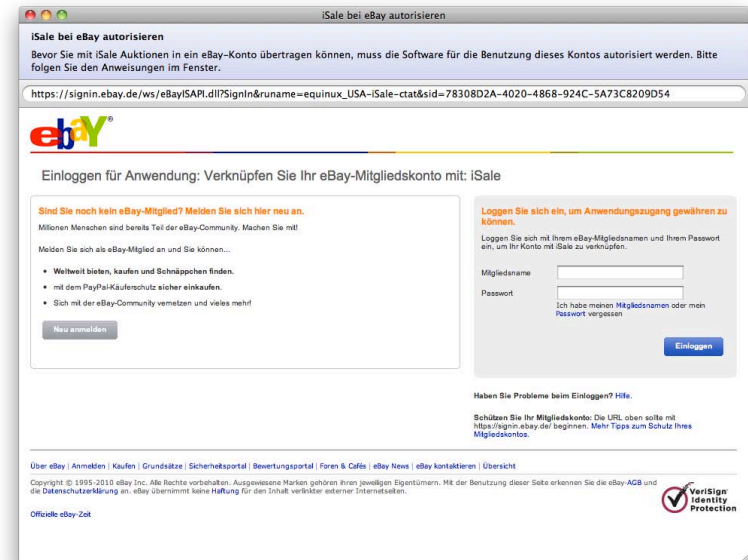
iSale bei eBay autorisieren

iSale bei eBay autorisieren

Bevor Sie mit iSale Auktionen in ein eBay-Konto übertragen können, muss die Software für die Benutzung dieses Kontos autorisiert werden. Bitte folgen Sie den Anweisungen im Fenster.

https://signin.ebay.de/ws/eBayISAPI.dll?SignIn&runame=equinux_USA-iSale-ctat&sid=78308D2A-4020-4868-924C-5A73C8209D54

ebay

Einloggen für Anwendung: Verknüpfen Sie Ihr eBay-Mitgliedskonto mit: iSale

Sind Sie noch kein eBay-Mitglied? Melden Sie sich hier neu an.

Millionen Menschen sind bereits Teil der eBay-Community. Machen Sie mit!

Melden Sie sich als eBay-Mitglied an und Sie können...

- Weltweit bieten, kaufen und Schnäppchen finden.
- mit dem PayPal-Käuferschutz sicher einkaufen.
- Sich mit der eBay-Community vernetzen und vieles mehr!

Neu anmelden

Loggen Sie sich ein, um Anwendungszugang gewähren zu können.

Loggen Sie sich mit Ihrem eBay-Mitgliedsnamen und Ihrem Passwort ein, um Ihr Konto mit iSale zu verknüpfen.

Mitgliedsname

Passwort

Ich habe meinen Mitgliedsnamen oder mein Passwort vergessen

Einloggen

Haben Sie Probleme beim Einloggen? Hilfe.

Schützen Sie Ihr Mitgliedskonto: Die URL oben sollte mit https://signin.ebay.de/ beginnen. Mehr Tipps zum Schutz Ihres Mitgliedskontos.

Über eBay | Anmelden | Kaufen | Grundsätze | Sicherheitsportal | Bewertungsportal | Foren & Cafés | eBay News | eBay kontaktieren | Übersicht

Copyright © 1995-2010 eBay Inc. Alle Rechte vorbehalten. Ausgewiesene Marken gehören ihren jeweiligen Eigentümern. Mit der Benutzung dieser Seite erkennen Sie die eBay-AGB und die Datenschutzerklärung an. eBay übernimmt keine Haftung für den Inhalt verlinkter externer Internetseiten.

VeriSign Identity Protection

Offizielle eBay-Zeit